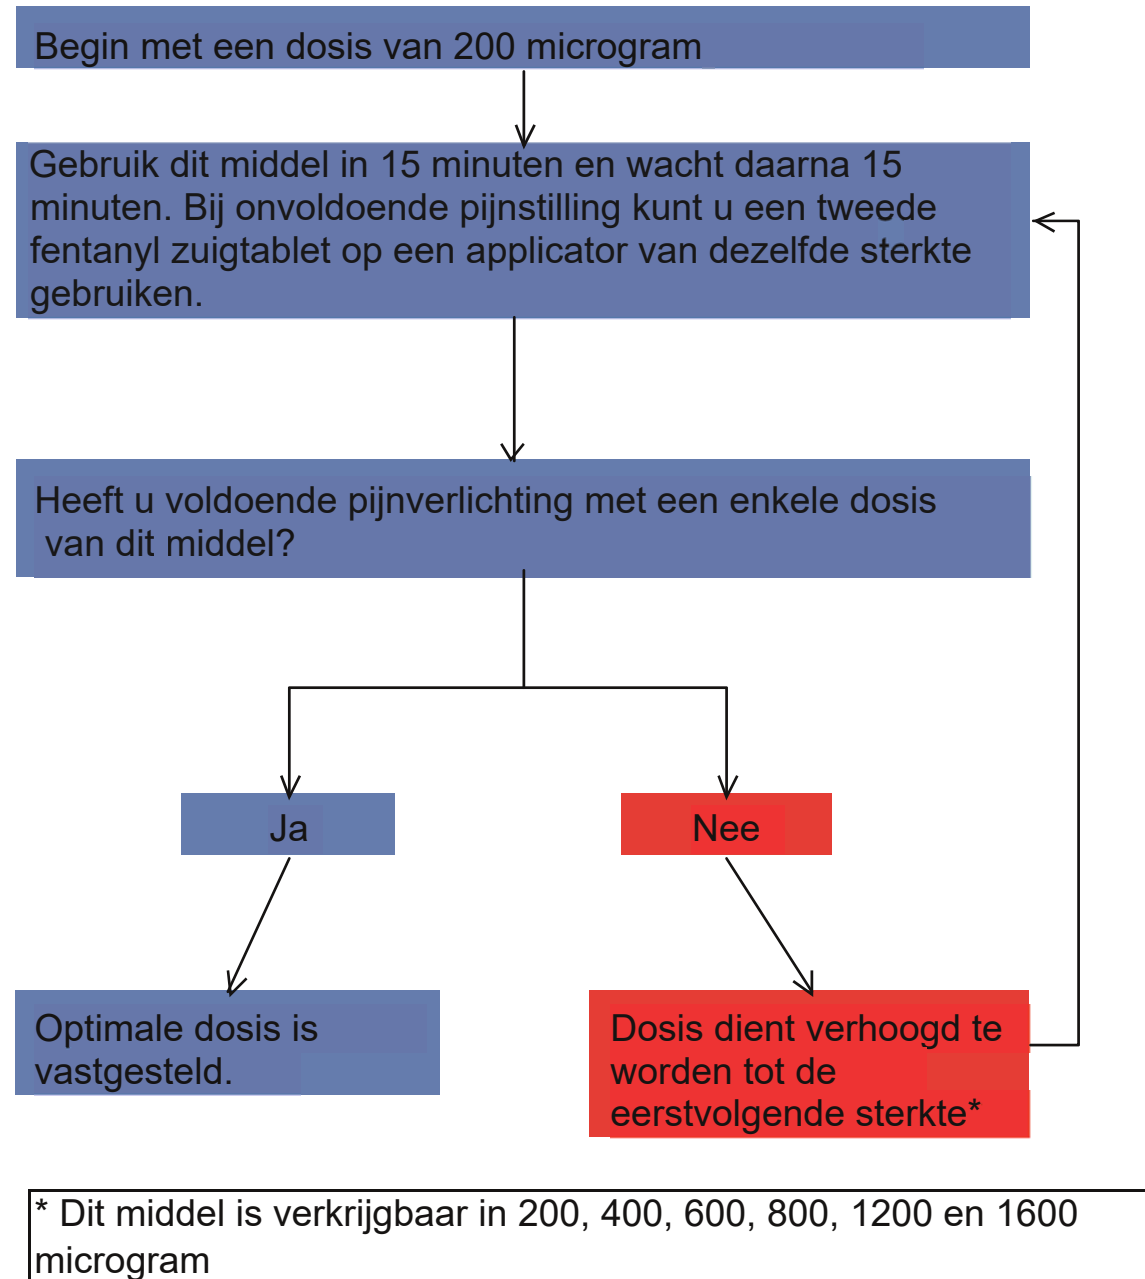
Begin met een dosis van 200 microgram

Gebruik dit middel in 15 minuten en wacht daarna 15 minuten. Bij onvoldoende pijnstilling kunt u een tweede fentanyl zuigtablet op een applicator van dezelfde sterkte gebruiken.

Heeft u voldoende pijnverlichting met een enkele dosis van dit middel?

Ja

Nee

Optimale dosis is vastgesteld.

Dosis dient verhoogd te worden tot de eerstvolgende sterkte*

* Dit middel is verkrijgbaar in 200, 400, 600, 800, 1200 en 1600 microgram